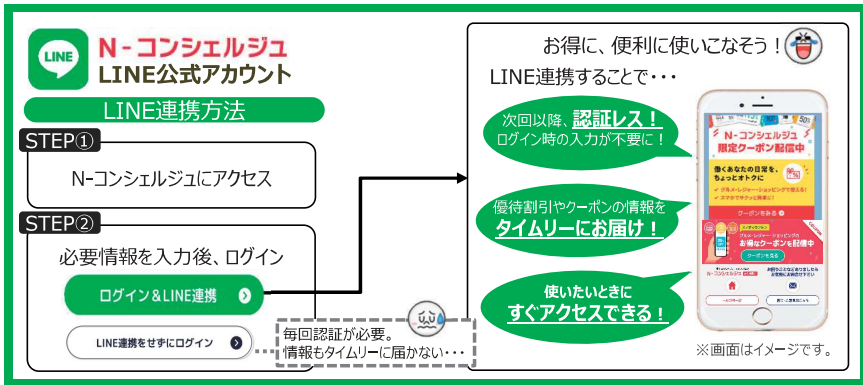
LINE

N-コンシェルジュ
LINE公式アカウント

LINE連携方法

STEP①
N-コンシェルジュにアクセス

STEP②
必要情報を入力後、ログイン

ログイン＆LINE連携

LINE連携をせずにログイン

毎回認証が必要。
情報もタイムリーに届かない・・・

お得に、便利に使いこなそう！

LINE連携することで・・・

次回以降、認証レス！
ログイン時の入力が不要に！

優待割引やクーポンの情報を
タイムリーにお届け！

使いたいときに
すぐアクセスできる！

N-コンシェルジュ
限定クーポン配信中

働くあなたの日常を、ちょっとオトクに

お得なクーポンを配信中

※画面はイメージです。